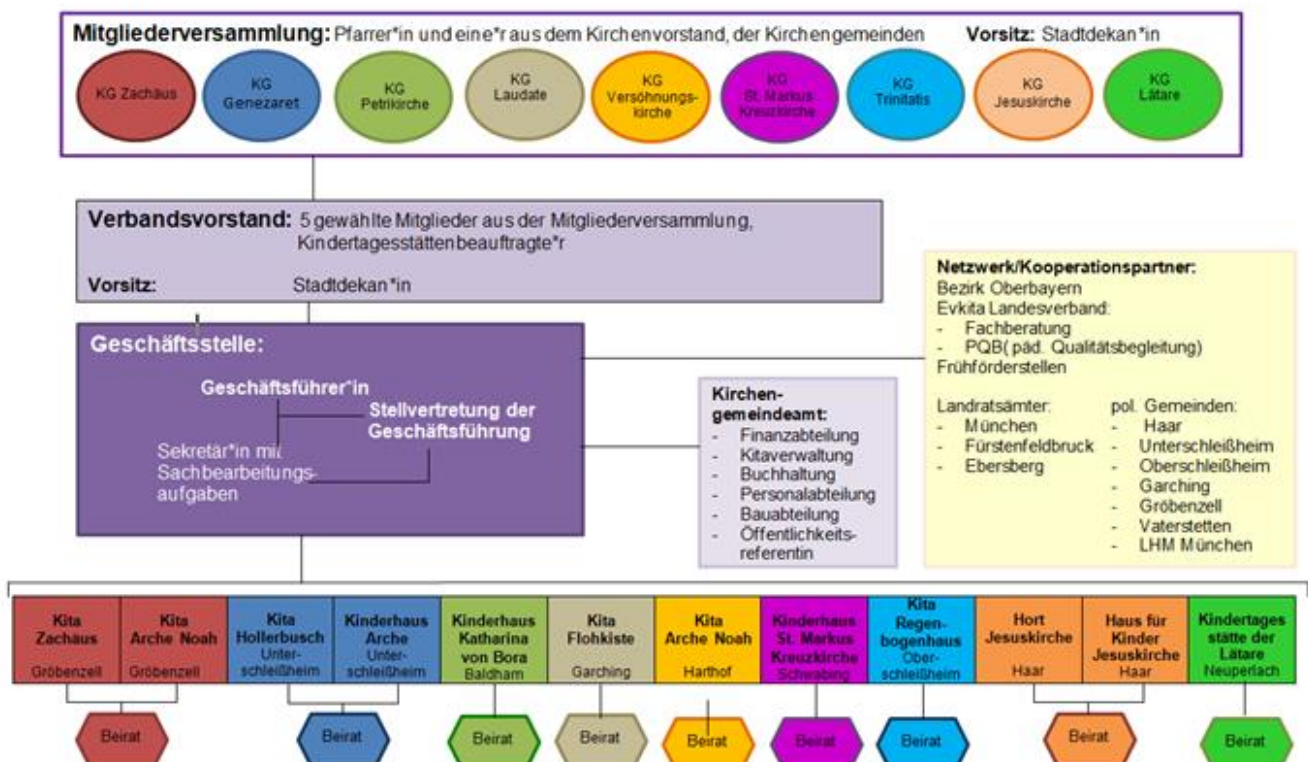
Mitgliederversammlung: Pfarrer*in und eine*r aus dem Kirchenvorstand, der Kirchengemeinden Vorsitz: Stadtdekan*in

KG Zachäus
KG Genezaret
KG Petrikirche
KG Laudate
KG Versöhnungskirche
KG St. Markus Kreuzkirche
KG Trinitatis
KG Jesuskirche
KG Lätare

Verbandsvorstand: 5 gewählte Mitglieder aus der Mitgliederversammlung, Kindertagesstättenbeauftragte*r

Vorsitz: Stadtdekan*in

Netzwerk/Kooperationspartner:
Bezirk Oberbayern
Evkita Landesverband:
- Fachberatung
- PQB( päd. Qualitätsbegleitung)
Frühförderstellen

Landratsämter:
- München
- Fürstenfeldbruck
- Ebersberg

pol. Gemeinden:
- Haar
- Unterschleißheim
- Oberschleißheim
- Garching
- Gröbenzell
- Vaterstetten
- LHM München

Geschäftsstelle:

Geschäftsführer*in

Stellvertretung der Geschäftsführung

Sekretär*in mit Sachbearbeitungsaufgaben

Kirchengemeindeamt:
- Finanzabteilung
- Kitaverwaltung
- Buchhaltung
- Personalabteilung
- Bauabteilung
- Öffentlichkeitsreferentin

| Kita Zachäus Gröbenzell | Kita Arche Noah Gröbenzell | Kita Hollerbusch Unterschleißheim | Kinderhaus Arche Unterschleißheim | Kinderhaus Katharina von Bora Baldham | Kita Flohkiste Garching | Kita Arche Noah Harthof | Kinderhaus St. Markus Kreuzkirche Schwabing | Kita Regenbogenhaus Oberschleißheim | Hort Jesuskirche Haar | Haus für Kinder Jesuskirche Haar | Kindertagesstätte der Lätare Neuperlach |
|---|---|---|---|---|---|---|---|---|---|---|---|

Beirat
Beirat
Beirat
Beirat
Beirat
Beirat
Beirat
Beirat
Beirat